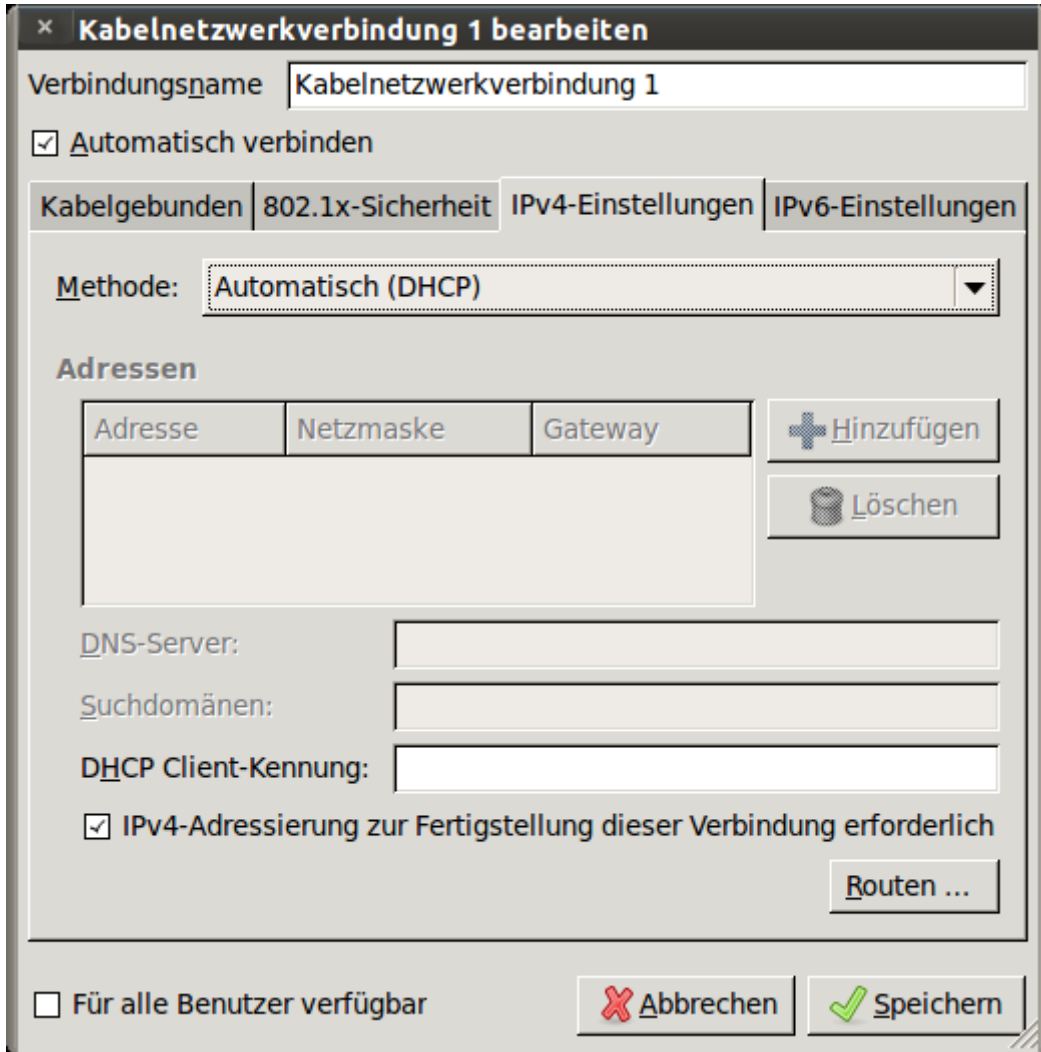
× Kabelnetzwerkverbindung 1 bearbeiten

Verbindungsname Kabelnetzwerkverbindung 1

☑ Automatisch verbinden

Kabelgebunden | 802.1x-Sicherheit | IPv4-Einstellungen | IPv6-Einstellungen

Methode: Automatisch (DHCP)

Adressen

| Adresse | Netzmaske | Gateway |
|---|---|---|

Hinzufügen

Löschen

DNS-Server:

Suchdomänen:

DHCP Client-Kennung:

☑ IPv4-Adressierung zur Fertigstellung dieser Verbindung erforderlich

Routen ...

☐ Für alle Benutzer verfügbar

Abbrechen

Speichern